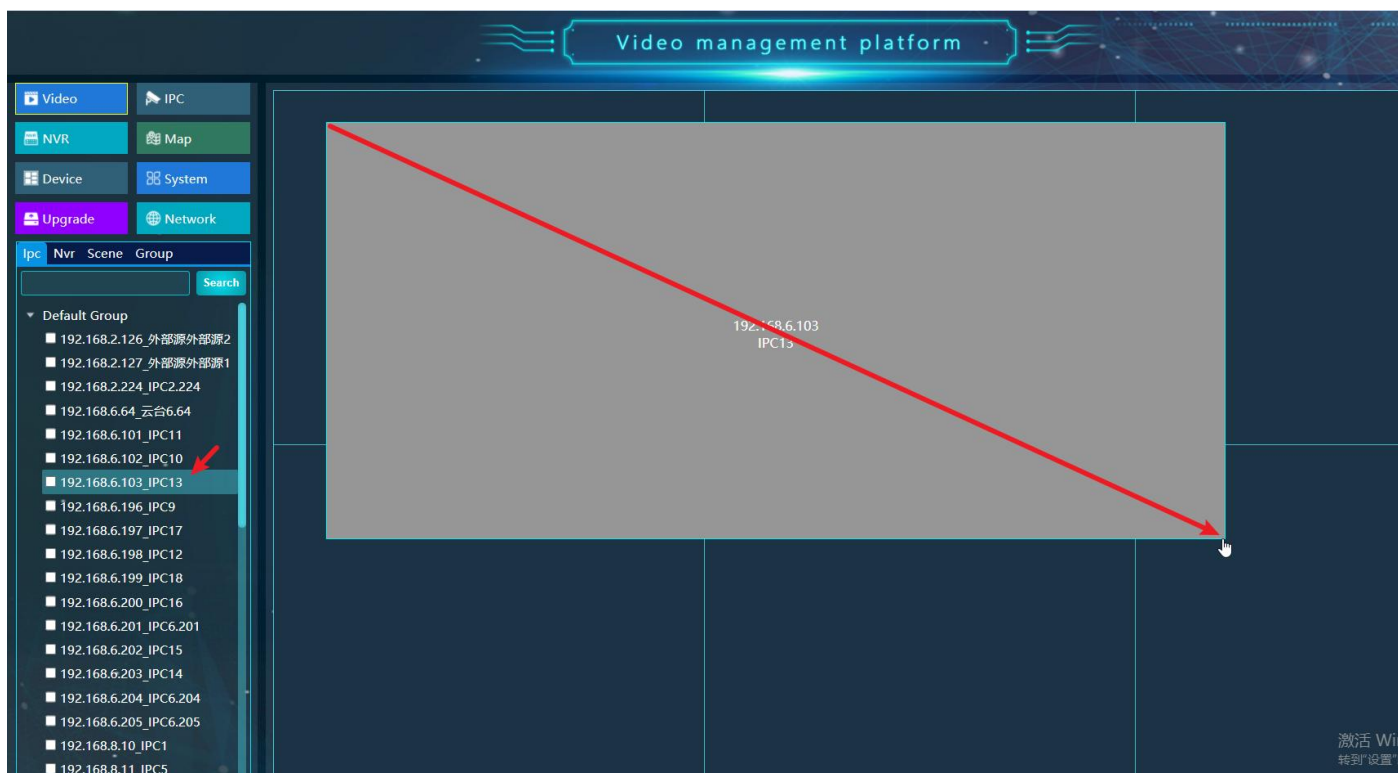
Video management platform

Video
IPC
NVR
Map
Device
System
Upgrade
Network

Ipc Nvr Scene Group

Search

Default Group
192.168.2.126_外部源外部源2
192.168.2.127_外部源外部源1
192.168.2.224_IPC2.224
192.168.6.64_云台6.64
192.168.6.101_IPC11
192.168.6.102_IPC10
192.168.6.103_IPC13
192.168.6.196_IPC9
192.168.6.197_IPC17
192.168.6.198_IPC12
192.168.6.199_IPC18
192.168.6.200_IPC16
192.168.6.201_IPC6.201
192.168.6.202_IPC15
192.168.6.203_IPC14
192.168.6.204_IPC6.204
192.168.6.205_IPC6.205
192.168.8.10_IPC1
192.168.8.11_IPC5

192.168.6.103
IPC13

激活 Wi
转到"设置"